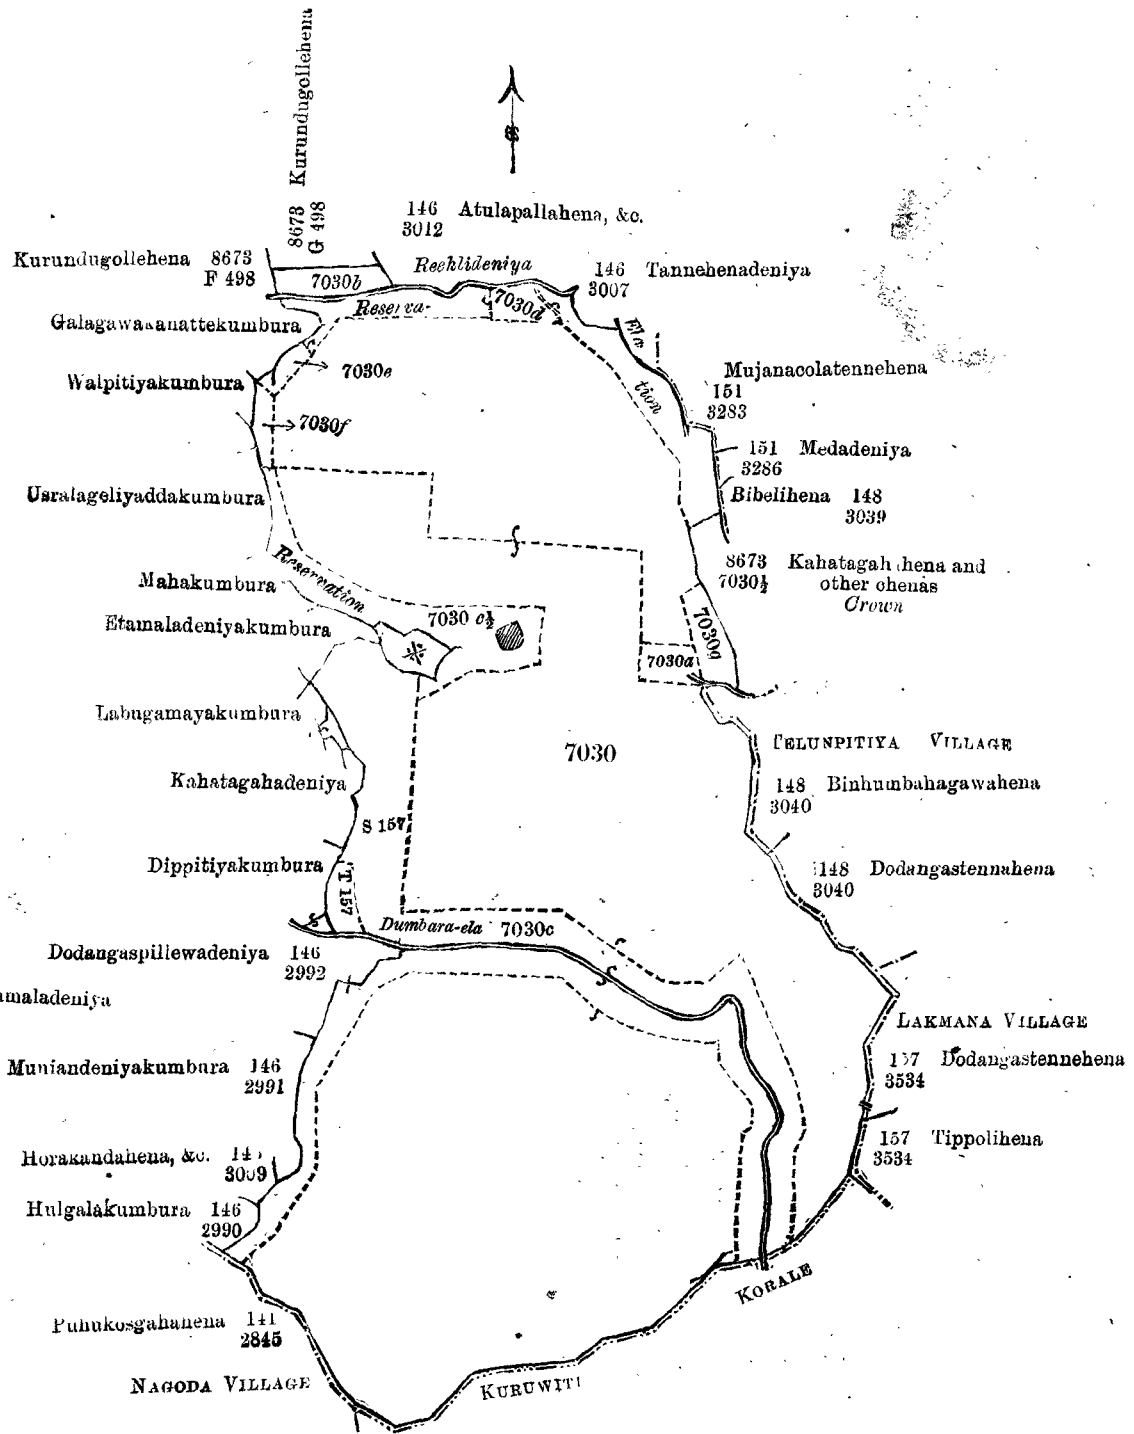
Kurundugollehena

8673
G 498

146 Atulapallahena, &c.
3012

Kurundugollehena 8673
F 498

7030b

Reehlideniya

146 Tannehenadeniya
3007

Reserva-

7030d

Ela

tion

Galagawa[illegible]anattekumbura

7030e

Walpitiyakumbura

7030f

Mujanacolatennehena
151
3283

151 Medadeniya
3286

Bibelihena 148
3039

Usralageliyaddakumbura

Reservation

8673 Kahatagah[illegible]hena and
7030½ other chenas
Crown

Mahakumbura

7030 c½

Etamaladeniyakumbura

7030g

7030a

Labugamayakumbura

7030

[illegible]ELUNPITIYA VILLAGE

148 Binhumbahagawahena
3040

Kahatagahadeniya

S 157

Dippitiyakumbura

T 157

148 Dodangastennahena
3040

Dumbara-ela 7030c

Dodangaspillewadeniya 146
2992

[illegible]maladeniya

LAKMANA VILLAGE

Muniandeniyakumbura 146
2991

1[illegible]7 Dodangastennehena
3534

Horakandahena, &c. 14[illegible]
30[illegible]9

157 Tippolihena
3534

Hulgalakumbura 146
2990

KORALE

Puhukosgahahena 141
2845

NAGODA VILLAGE

KURUWITI